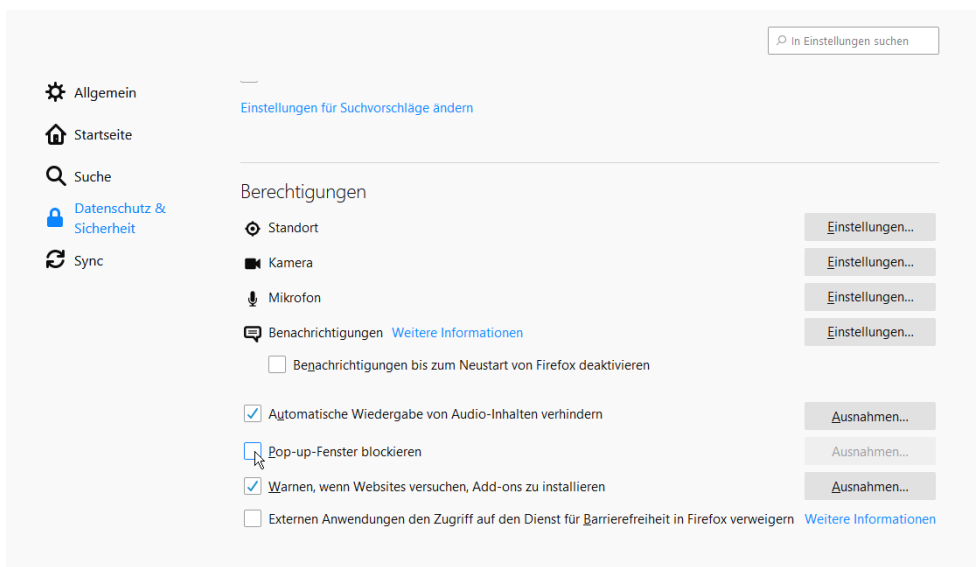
In Einstellungen suchen

Allgemein
Startseite
Suche
Datenschutz & Sicherheit
Sync

Einstellungen für Suchvorschläge ändern

Berechtigungen

Standort Einstellungen...
Kamera Einstellungen...
Mikrofon Einstellungen...
Benachrichtigungen Weitere Informationen Einstellungen...
Benachrichtigungen bis zum Neustart von Firefox deaktivieren

Automatische Wiedergabe von Audio-Inhalten verhindern Ausnahmen...
Pop-up-Fenster blockieren Ausnahmen...
Warnen, wenn Websites versuchen, Add-ons zu installieren Ausnahmen...
Externen Anwendungen den Zugriff auf den Dienst für Barrierefreiheit in Firefox verweigern Weitere Informationen